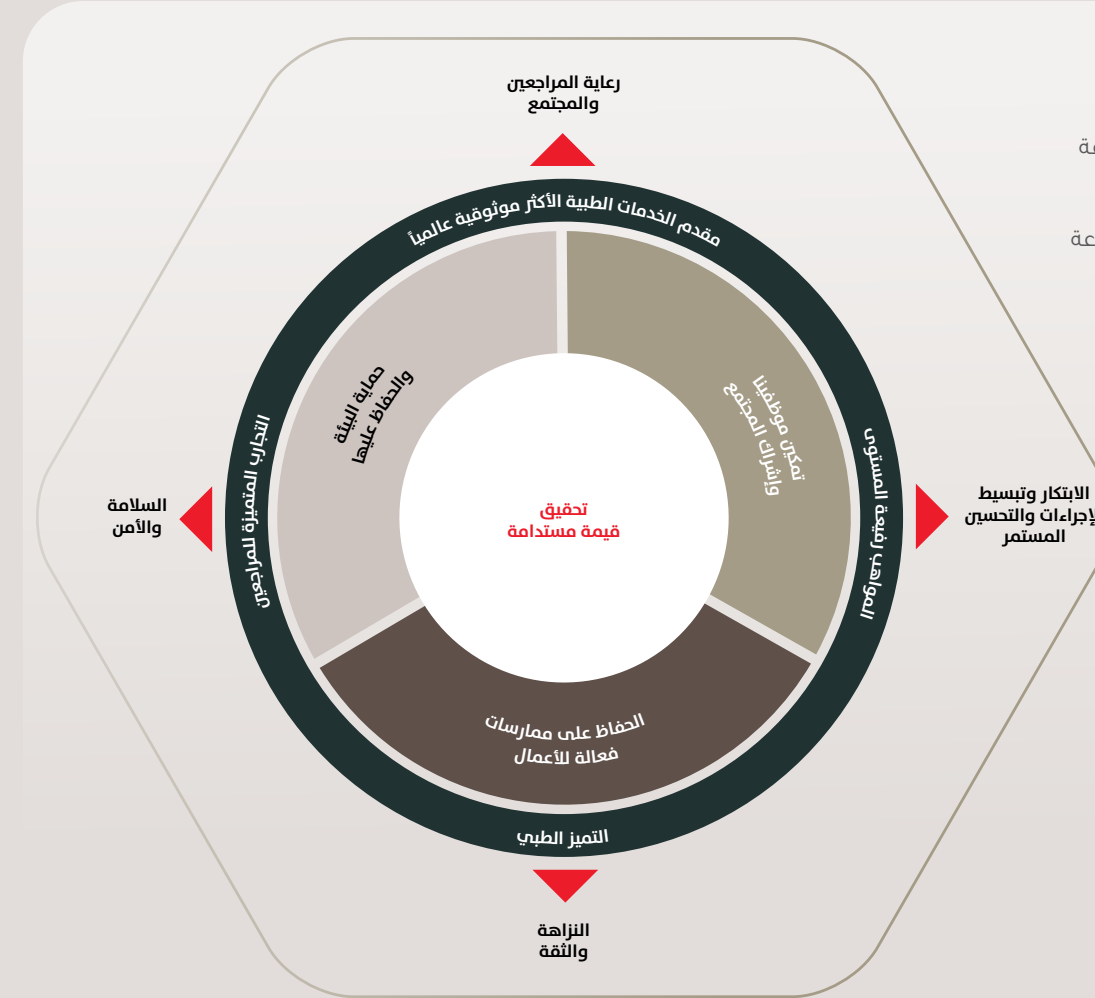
رعاية المراجعين والمجتمع

مقدم الخدمات الطبية الأكثر موثوقية عالمياً

حماية البيئة والحفاظ عليها

تمكين موظفينا وإشراك المجتمع

التجارب المتميزة للمراجعين

تحقيق قيمة مستدامة

كوادر رفيعة المستوى

السلامة والأمن

الابتكار وتبسيط الإجراءات والتحسين المستمر

الحفاظ على ممارسات فعالة للأعمال

التميز الطبي

النزاهة والثقة

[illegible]ة

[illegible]عة